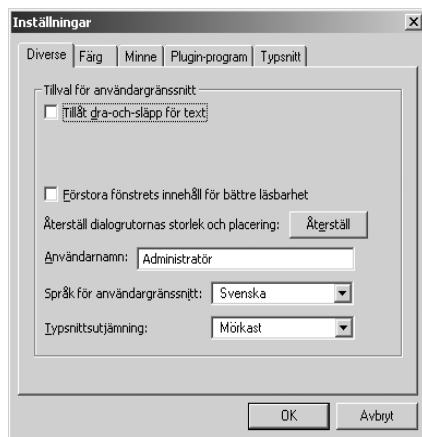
Inställningar

×

Diverse | Färg | Minne | Plugin-program | Typsnitt

Tillval för användargränssnitt

Tillåt dra-och-släpp för text

Förstora fönstrets innehåll för bättre läsbarhet

Återställ dialogrutornas storlek och placering: Återställ

Användarnamn: Administratör

Språk för användargränssnitt: Svenska

Typsnittsutjämning: Mörkast

OK Avbryt